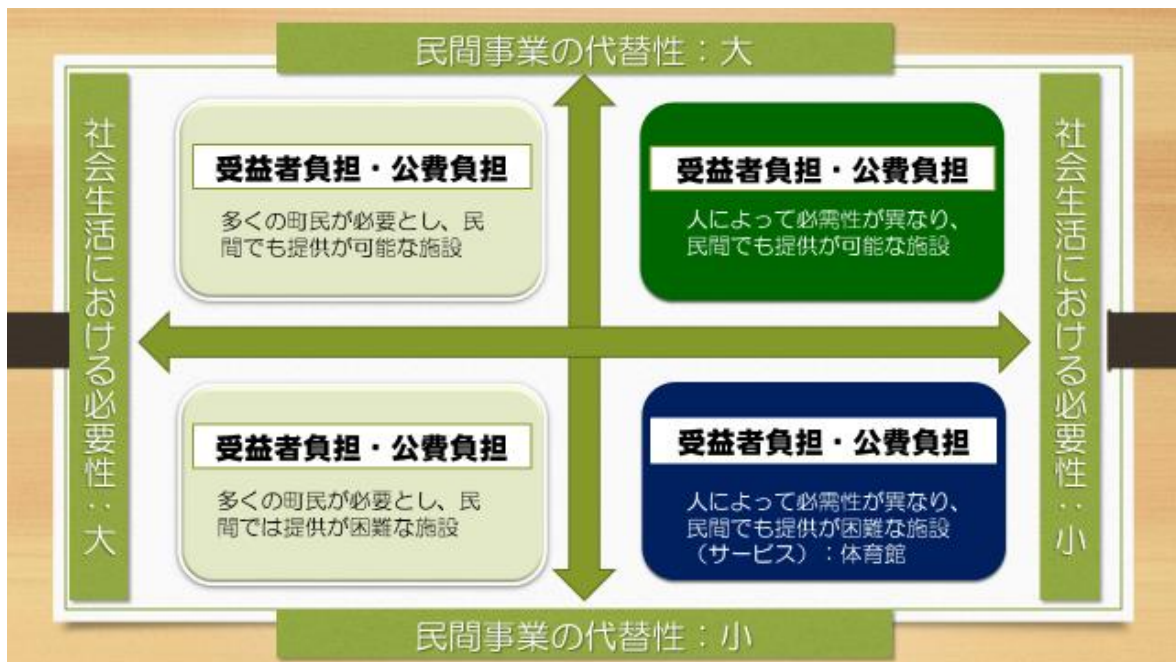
民間事業の代替性：大

社会生活における必要性：大

受益者負担・公費負担

多くの町民が必要とし、民間でも提供が可能な施設

受益者負担・公費負担

人によって必需性が異なり、民間でも提供が可能な施設

社会生活における必要性：小

受益者負担・公費負担

多くの町民が必要とし、民間では提供が困難な施設

受益者負担・公費負担

人によって必需性が異なり、民間でも提供が困難な施設（サービス）：体育館

民間事業の代替性：小